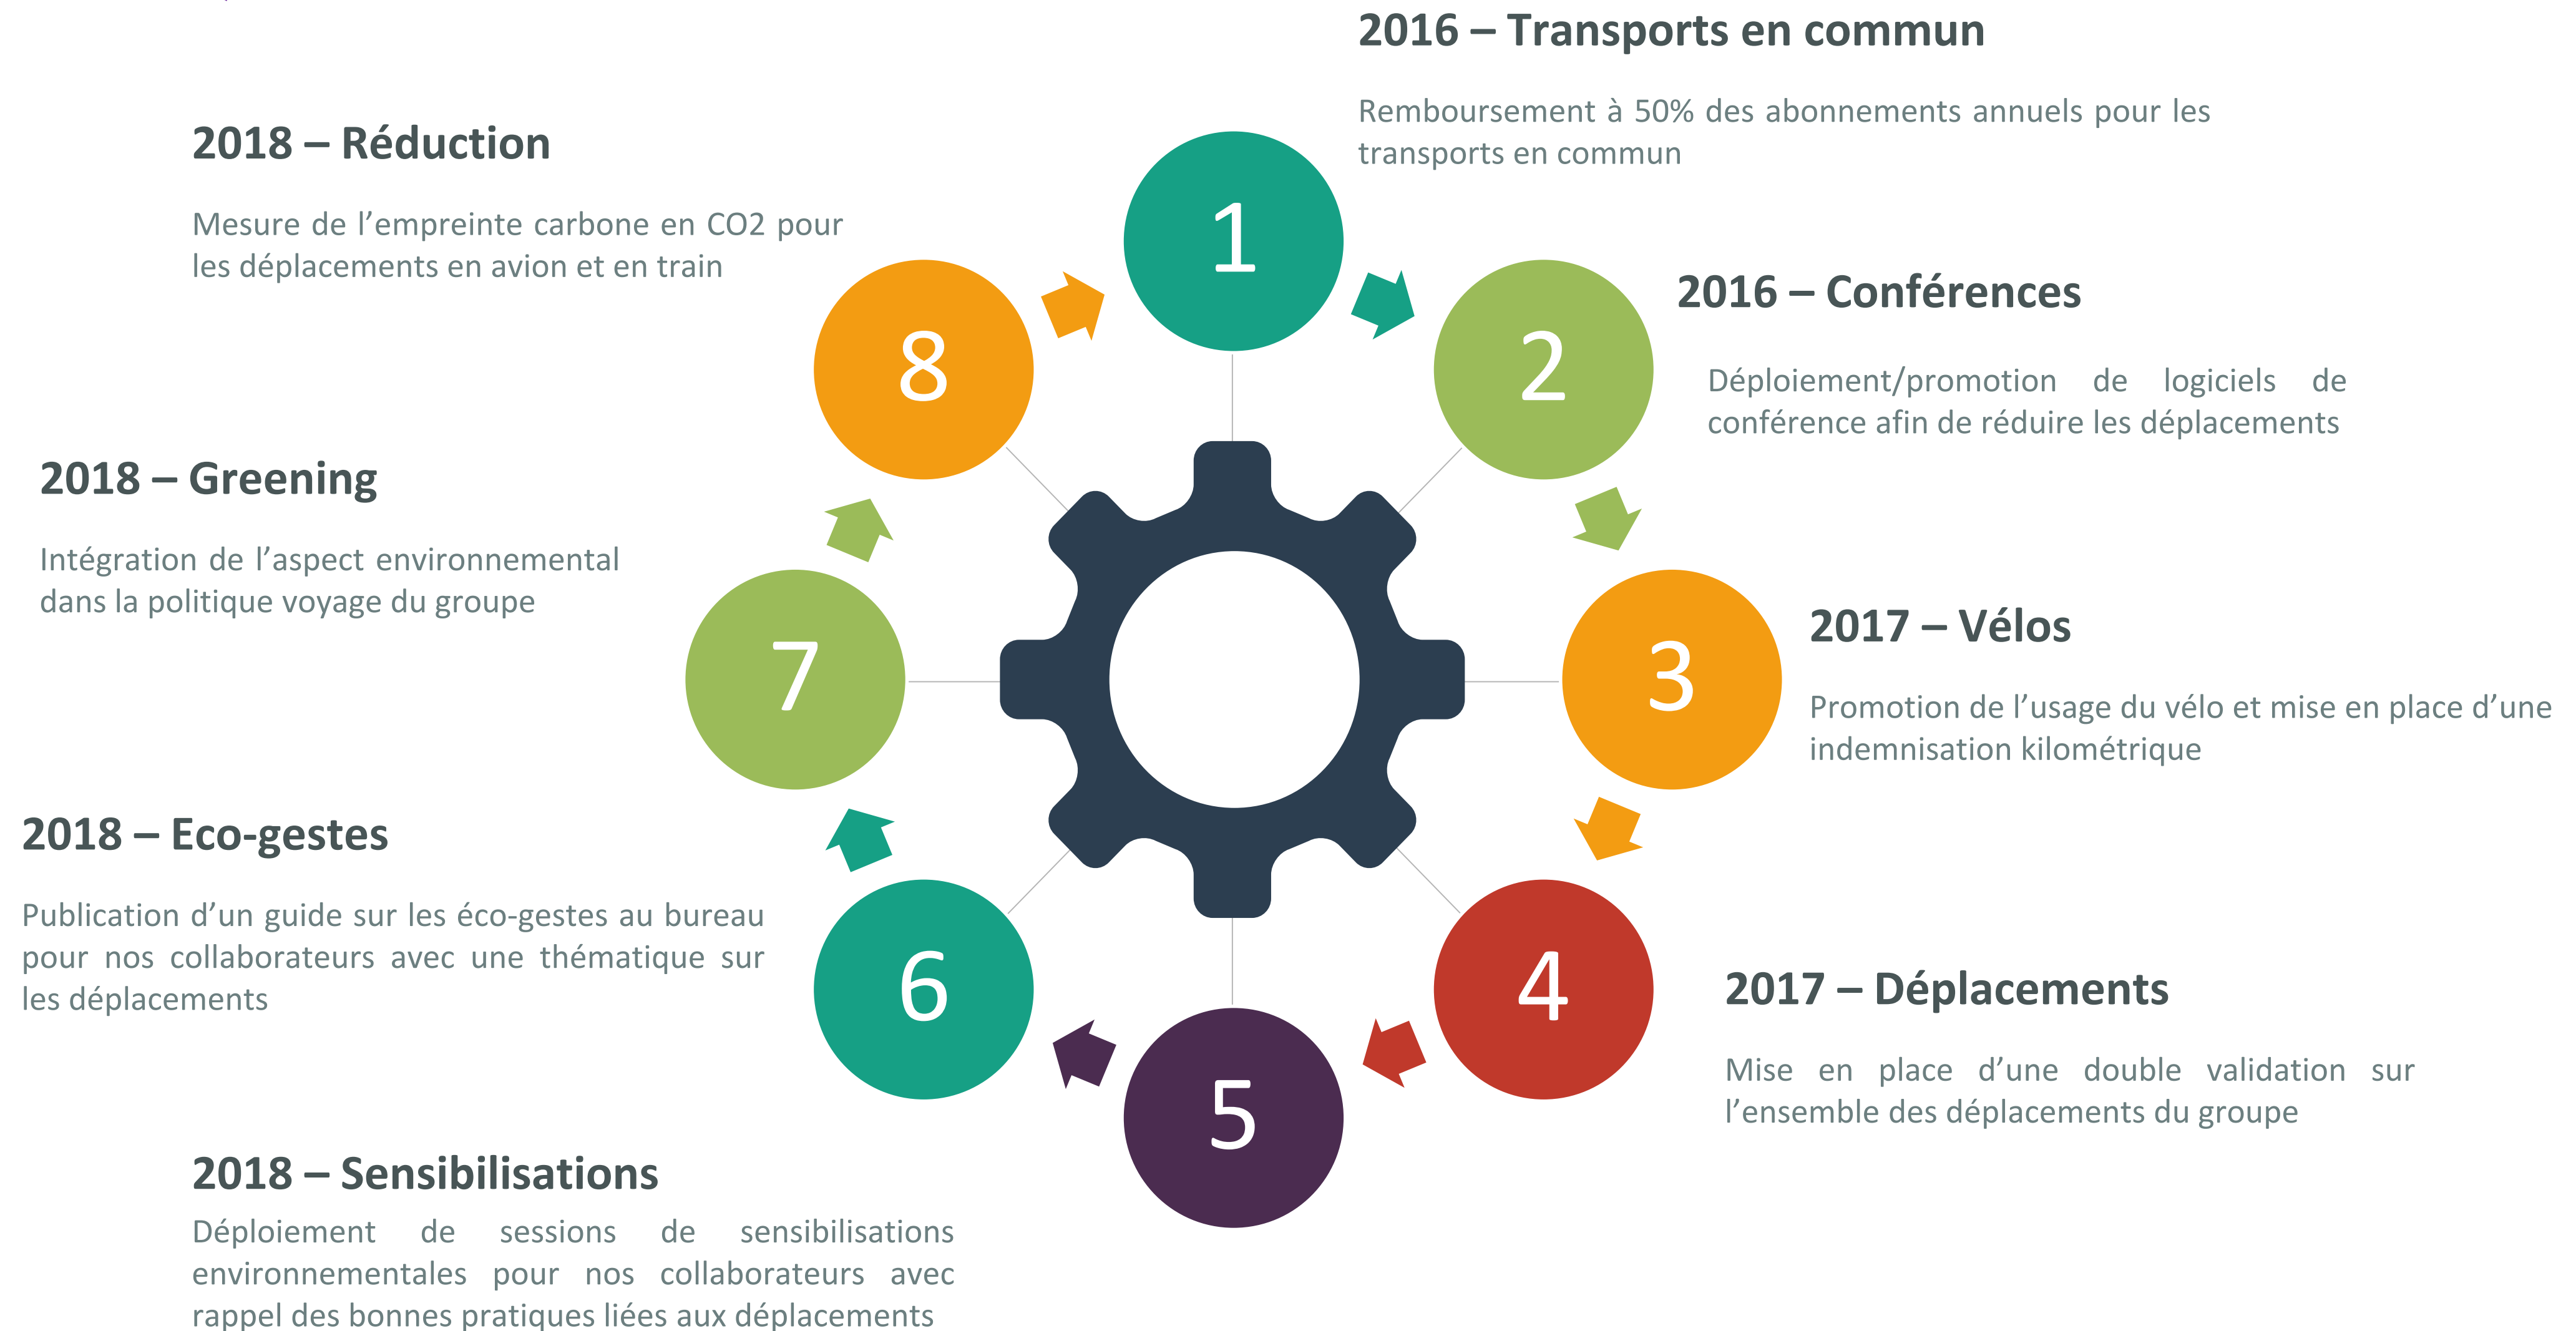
2016 – Transports en commun

Remboursement à 50% des abonnements annuels pour les transports en commun

1

2016 – Conférences

Déploiement/promotion de logiciels de conférence afin de réduire les déplacements

2

2017 – Vélos

Promotion de l'usage du vélo et mise en place d'une indemnisation kilométrique

3

2017 – Déplacements

Mise en place d'une double validation sur l'ensemble des déplacements du groupe

4

5

2018 – Sensibilisations

Déploiement de sessions de sensibilisations environnementales pour nos collaborateurs avec rappel des bonnes pratiques liées aux déplacements

6

2018 – Eco-gestes

Publication d'un guide sur les éco-gestes au bureau pour nos collaborateurs avec une thématique sur les déplacements

7

2018 – Greening

Intégration de l'aspect environnemental dans la politique voyage du groupe

8

2018 – Réduction

Mesure de l'empreinte carbone en CO2 pour les déplacements en avion et en train